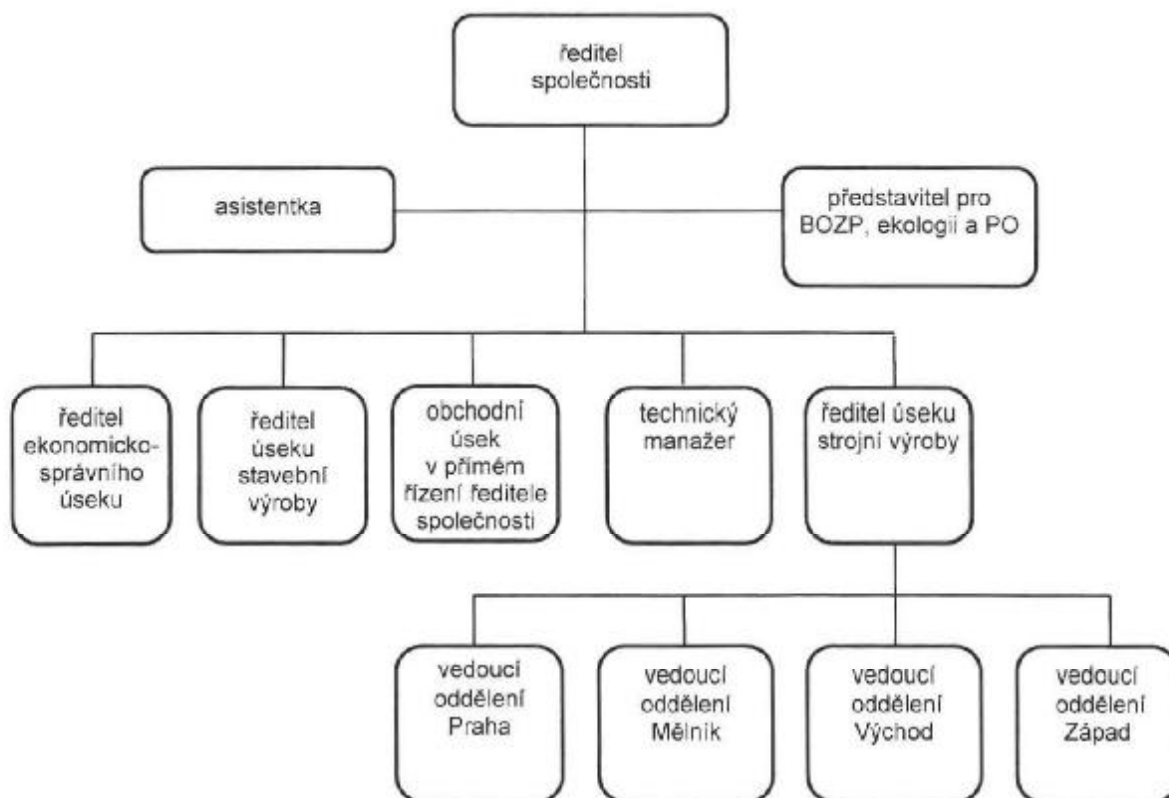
ředitel společnosti

asistentka

představitel pro BOZP, ekologii a PO

ředitel ekonomicko-správního úseku

ředitel úseku stavební výroby

obchodní úsek v přímém řízení ředitele společnosti

technický manažer

ředitel úseku strojní výroby

vedoucí oddělení Praha

vedoucí oddělení Mělník

vedoucí oddělení Východ

vedoucí oddělení Západ